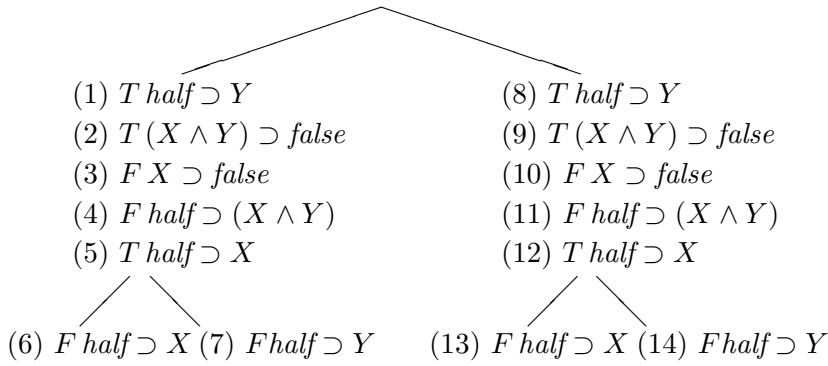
(1) $T\,half \supset Y$
(2) $T\,(X \wedge Y) \supset false$
(3) $F\,X \supset false$
(4) $F\,half \supset (X \wedge Y)$
(5) $T\,half \supset X$

(6) $F\,half \supset X$ (7) $F half \supset Y$

(8) $T\,half \supset Y$
(9) $T\,(X \wedge Y) \supset false$
(10) $F\,X \supset false$
(11) $F\,half \supset (X \wedge Y)$
(12) $T\,half \supset X$

(13) $F\,half \supset X$ (14) $F half \supset Y$